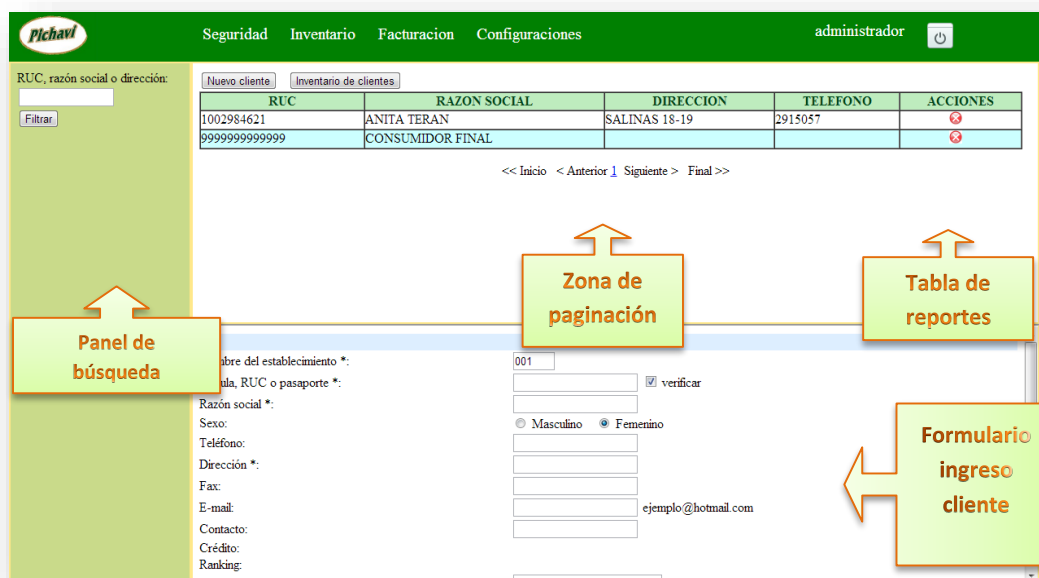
Pichavi

Seguridad Inventario Facturacion Configuraciones

administrador

RUC, razón social o dirección:

Filtrar

Nuevo cliente Inventario de clientes

| RUC | RAZON SOCIAL | DIRECCION | TELEFONO | ACCIONES |
|---|---|---|---|---|
| 1002984621 | ANITA TERAN | SALINAS 18-19 | 2915057 | |
| 9999999999999 | CONSUMIDOR FINAL | | | |

<< Inicio < Anterior 1 Siguiente > Final >>

Zona de paginación

Tabla de reportes

Panel de búsqueda

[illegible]bre del establecimiento *: 001

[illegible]ula, RUC o pasaporte *: verificar

Razón social *:

Sexo: Masculino Femenino

Teléfono:

Dirección *:

Fax:

E-mail: ejemplo@hotmail.com

Contacto:

Crédito:

Ranking:

Formulario ingreso cliente